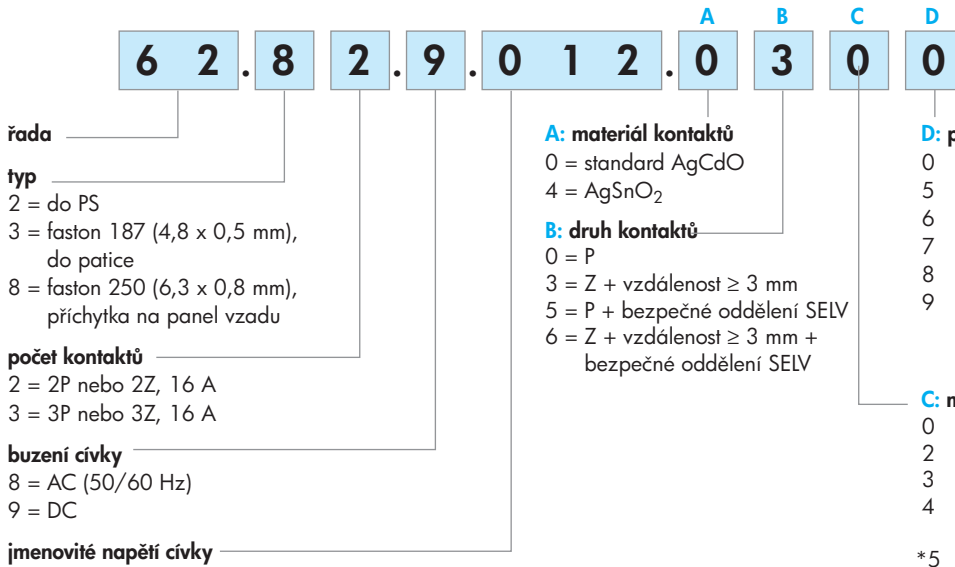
A B C D

6 2 . 8 2 . 9 . 0 1 2 . 0 3 0 0

řada

typ
2 = do PS
3 = faston 187 (4,8 x 0,5 mm), do patice
8 = faston 250 (6,3 x 0,8 mm), příchytka na panel vzadu

počet kontaktů
2 = 2P nebo 2Z, 16 A
3 = 3P nebo 3Z, 16 A

buzení cívky
8 = AC (50/60 Hz)
9 = DC

jmenovité napětí cívky

A: materiál kontaktů
0 = standard AgCdO
4 = $AgSnO_2$

B: druh kontaktů
0 = P
3 = Z + vzdálenost ≥ 3 mm
5 = P + bezpečné oddělení SELV
6 = Z + vzdálenost ≥ 3 mm + bezpečné oddělení SELV

D: p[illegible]
0
5
6
7
8
9

C: m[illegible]
0
2
3
4

*5